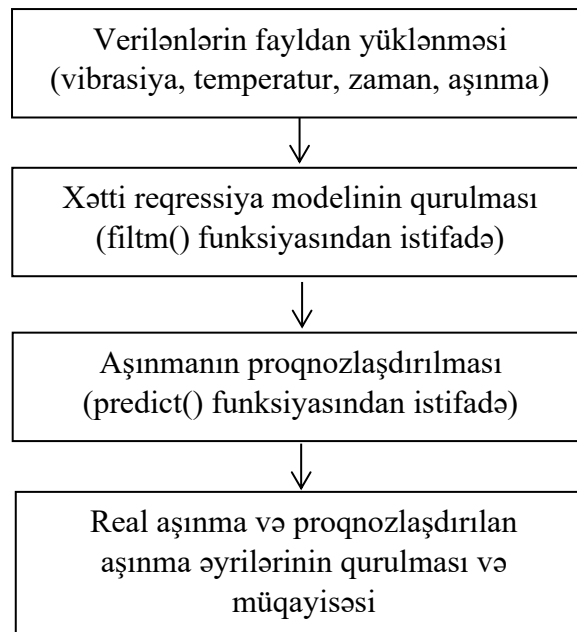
Verilənlərin fayldan yüklənməsi (vibrasiya, temperatur, zaman, aşınma)

Xətti reqressiya modelinin qurulması (filtm() funksiyasından istifadə)

Aşınmanın proqnozlaşdırılması (predict() funksiyasından istifadə)

Real aşınma və proqnozlaşdırılan aşınma əyrilərinin qurulması və müqayisəsi